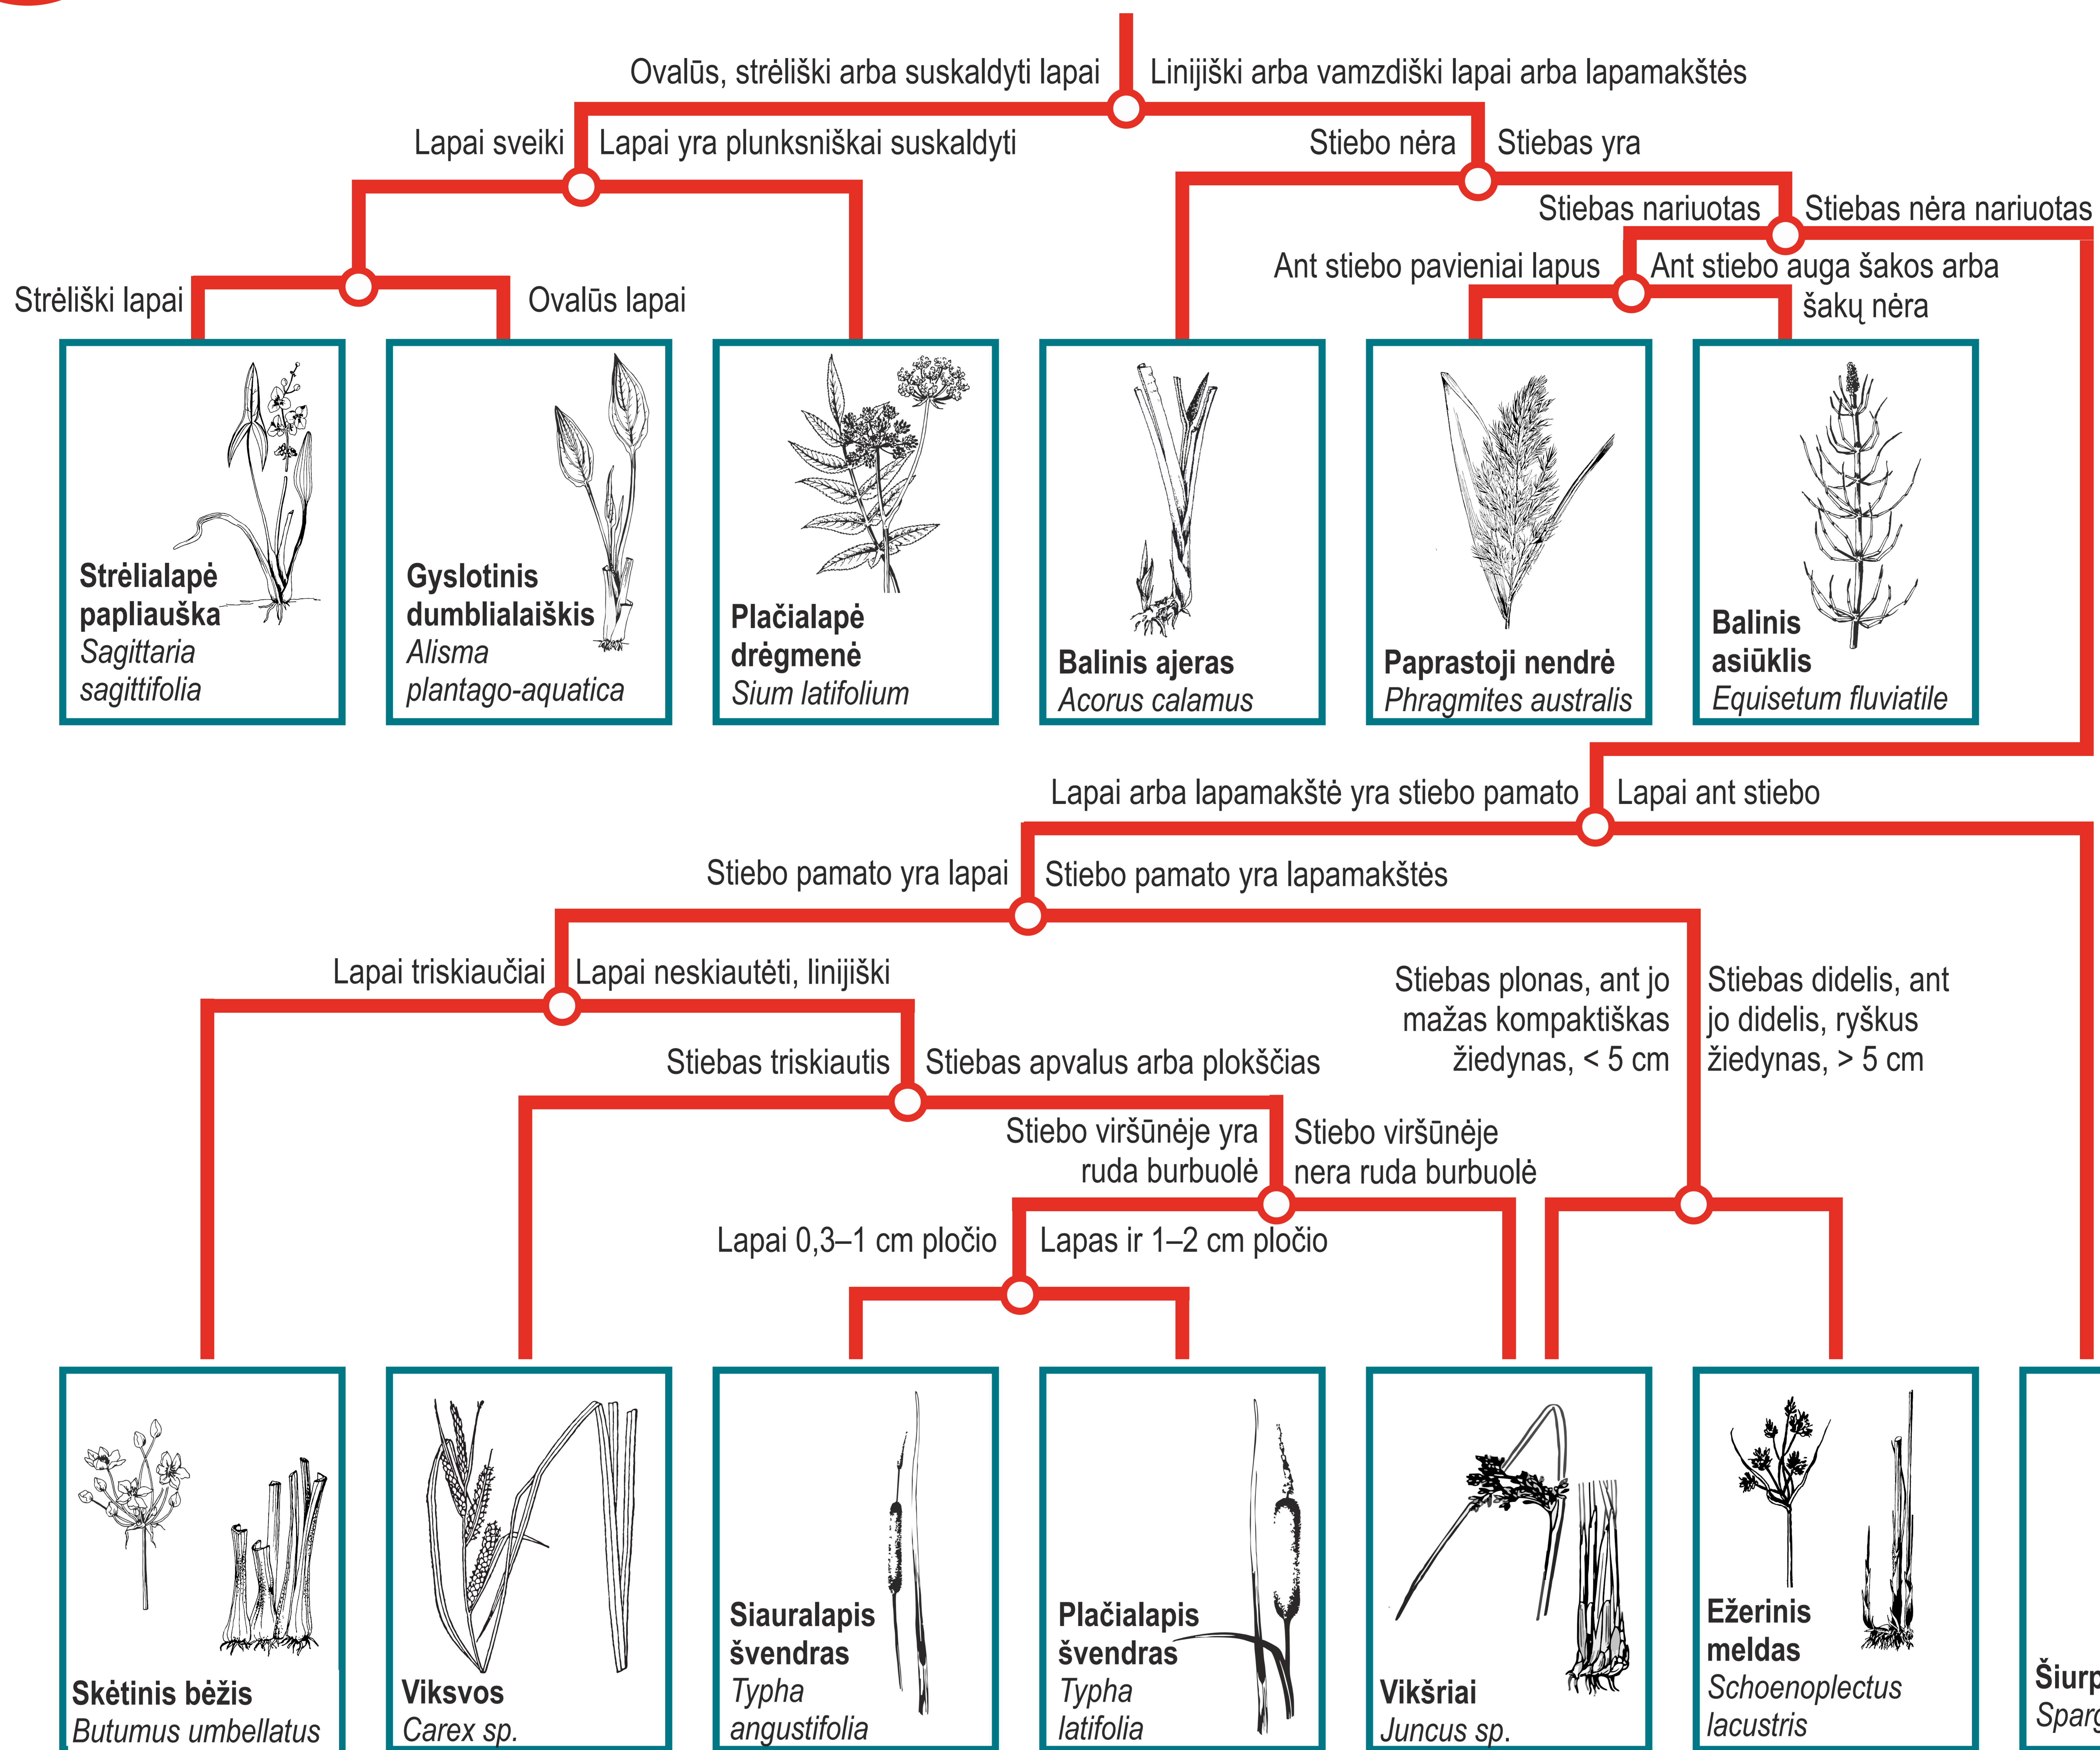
Ovalūs, strėliški arba suskaldyti lapai
Linijiški arba vamzdiški lapai arba lapamakštės
Lapai sveiki
Lapai yra plunksniškai suskaldyti
Stiebo nėra
Stiebas yra
Stiebas nariuotas
Stiebas nėra nariuotas
Strėliški lapai
Ovalūs lapai
Ant stiebo pavieniai lapus
Ant stiebo auga šakos arba šakų nėra

**Strėlialapė papliauška** *Sagittaria sagittifolia*

**Gyslotinis dumblialaiškis** *Alisma plantago-aquatica*

**Plačialapė drėgmenė** *Sium latifolium*

**Balinis ajeras** *Acorus calamus*

**Paprastoji nendrė** *Phragmites australis*

**Balinis asiūklis** *Equisetum fluviatile*

Lapai arba lapamakštė yra stiebo pamato
Lapai ant stiebo
Stiebo pamato yra lapai
Stiebo pamato yra lapamakštės
Lapai triskiaučiai
Lapai neskiautėti, linijiški
Stiebas plonas, ant jo mažas kompaktiškas žiedynas, < 5 cm
Stiebas didelis, ant jo didelis, ryškus žiedynas, > 5 cm
Stiebas triskiautis
Stiebas apvalus arba plokščias
Stiebo viršūnėje yra ruda burbuolė
Stiebo viršūnėje nera ruda burbuolė
Lapai 0,3–1 cm pločio
Lapas ir 1–2 cm pločio

**Skėtinis bėžis** *Butumus umbellatus*

**Viksvos** *Carex sp.*

**Siauralapis švendras** *Typha angustifolia*

**Plačialapis švendras** *Typha latifolia*

**Vikšriai** *Juncus sp.*

**Ežerinis meldas** *Schoenoplectus lacustris*

**Šiurp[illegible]** *Sparg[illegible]*